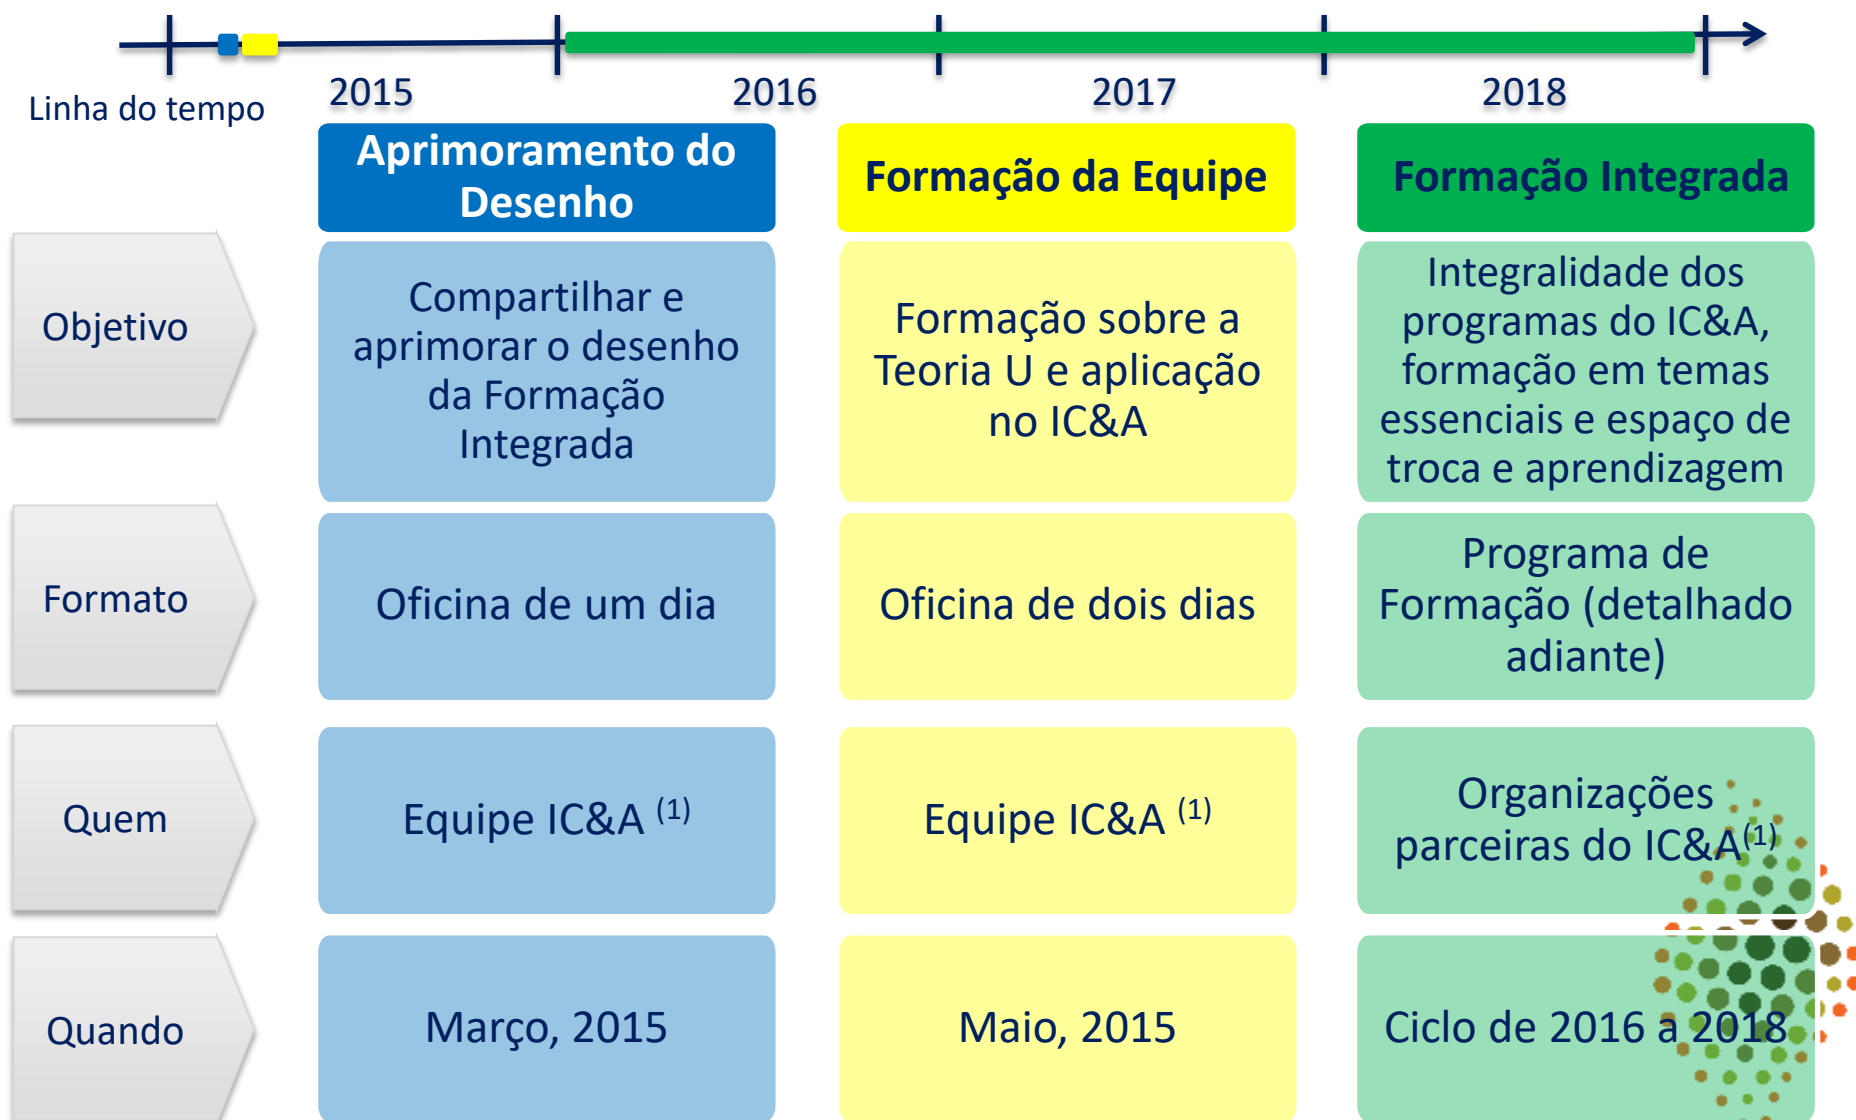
Linha do tempo

2015 2016 2017 2018

| | Aprimoramento do Desenho | Formação da Equipe | Formação Integrada |
|---|---|---|---|
| Objetivo | Compartilhar e aprimorar o desenho da Formação Integrada | Formação sobre a Teoria U e aplicação no IC&A | Integralidade dos programas do IC&A, formação em temas essenciais e espaço de troca e aprendizagem |
| Formato | Oficina de um dia | Oficina de dois dias | Programa de Formação (detalhado adiante) |
| Quem | Equipe IC&A $^{(1)}$ | Equipe IC&A $^{(1)}$ | Organizações parceiras do IC&A$^{(1)}$ |
| Quando | Março, 2015 | Maio, 2015 | Ciclo de 2016 a 2018 |